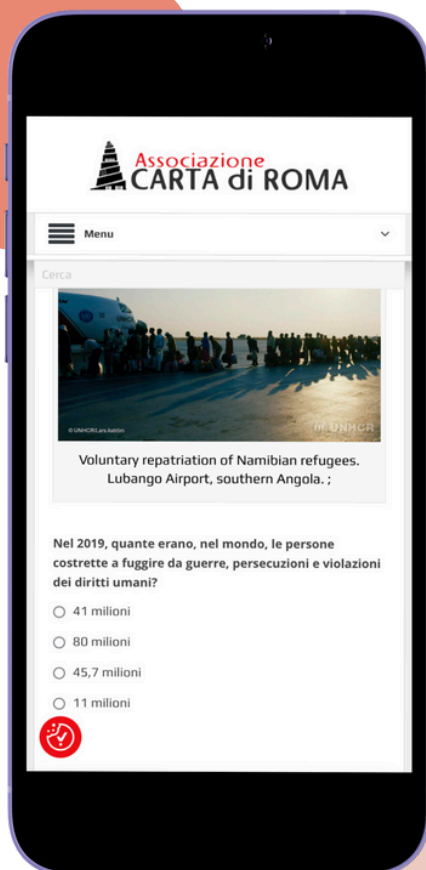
Associazione
CARTA di ROMA

Menu

Cerca

© UNHCR/Lars Astrom

UNHCR

Voluntary repatriation of Namibian refugees. Lubango Airport, southern Angola. ;

Nel 2019, quante erano, nel mondo, le persone costrette a fuggire da guerre, persecuzioni e violazioni dei diritti umani?

41 milioni

80 milioni

45,7 milioni

11 milioni